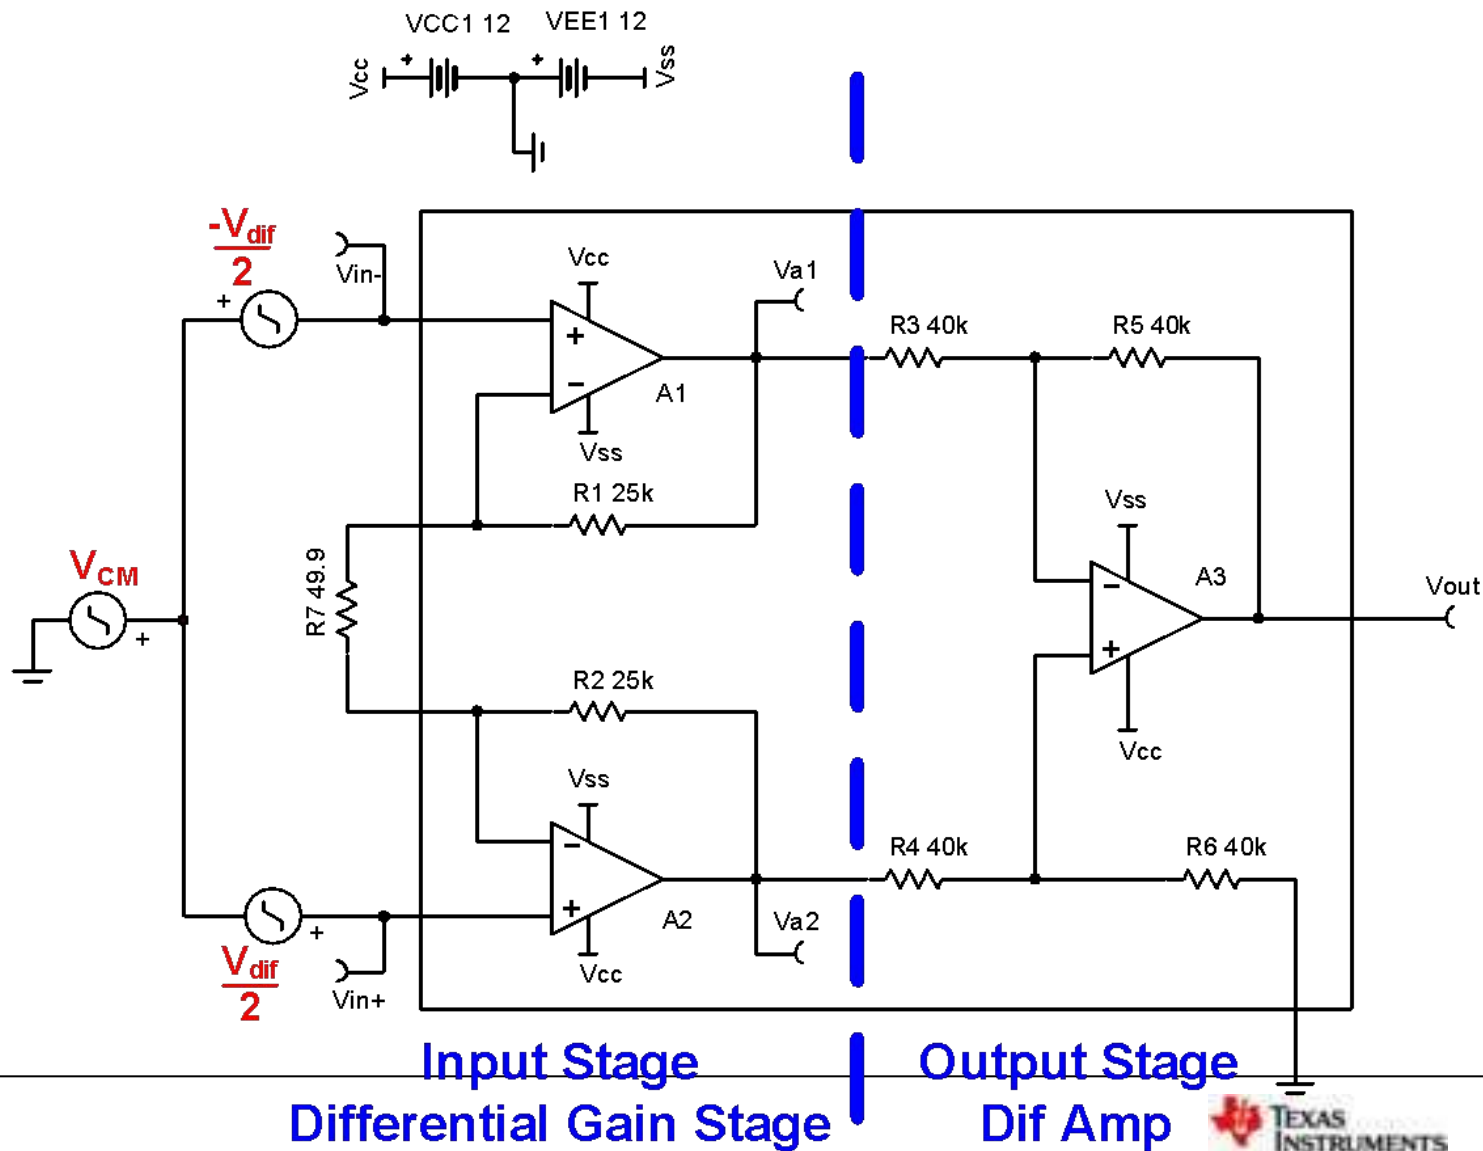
VCC1 12
VEE1 12
Vcc
Vss

$\frac{-V_{dif}}{2}$
Vin-
+
Vcc
Va1
+
−
A1
Vss
R3 40k
R5 40k
R1 25k
Vss
$V_{CM}$
+
R7 49.9
−
+
A3
Vout
Vcc
R2 25k
Vss
−
+
A2
Vcc
R4 40k
R6 40k
Va2
+
$\frac{V_{dif}}{2}$
Vin+

Input Stage
Differential Gain Stage

Output Stage
Dif Amp

Texas Instruments